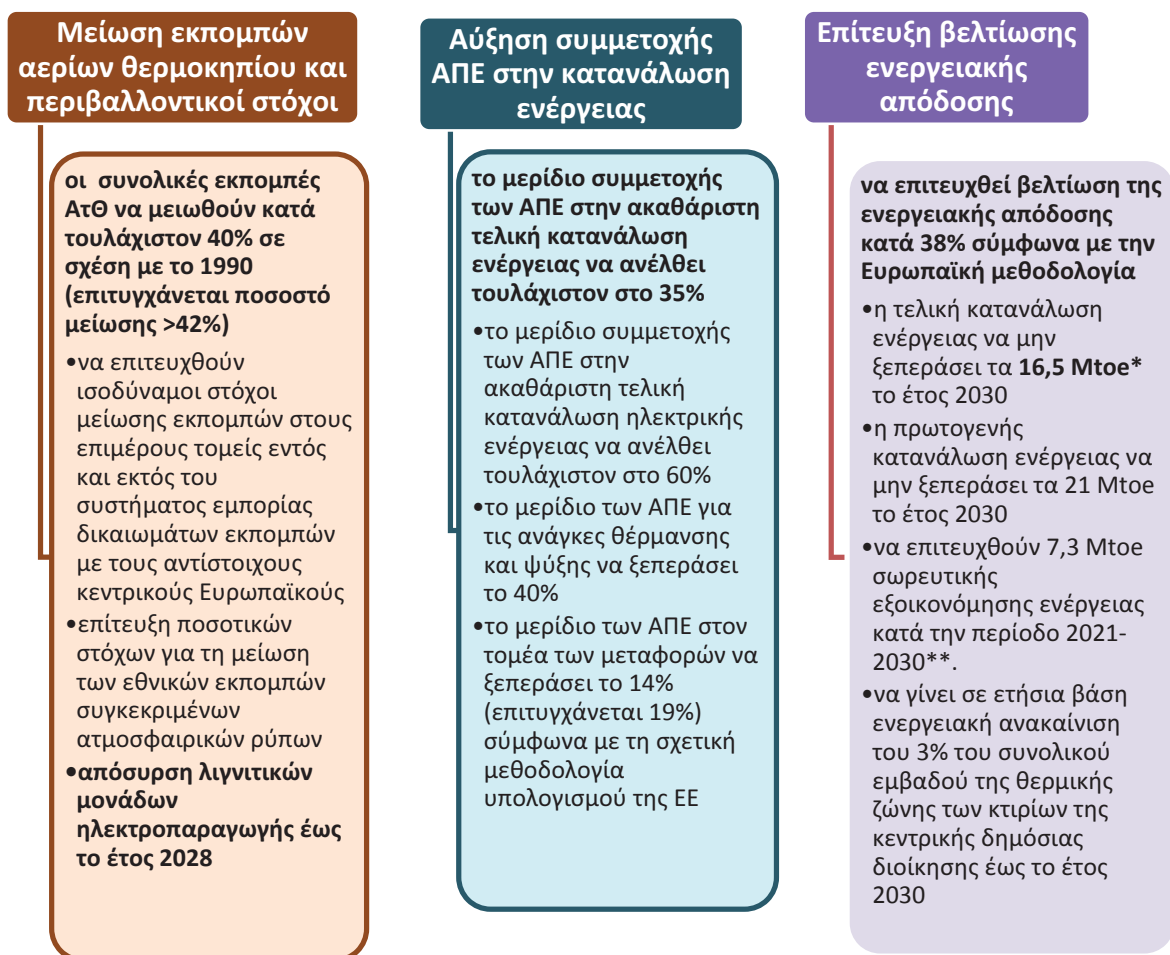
Μείωση εκπομπών αερίων θερμοκηπίου και περιβαλλοντικοί στόχοι

οι συνολικές εκπομπές ΑτΘ να μειωθούν κατά τουλάχιστον 40% σε σχέση με το 1990 (επιτυγχάνεται ποσοστό μείωσης >42%)

•να επιτευχθούν ισοδύναμοι στόχοι μείωσης εκπομπών στους επιμέρους τομείς εντός και εκτός του συστήματος εμπορίας δικαιωμάτων εκπομπών με τους αντίστοιχους κεντρικούς Ευρωπαϊκούς

•επίτευξη ποσοτικών στόχων για τη μείωση των εθνικών εκπομπών συγκεκριμένων ατμοσφαιρικών ρύπων

•απόσυρση λιγνιτικών μονάδων ηλεκτροπαραγωγής έως το έτος 2028

Αύξηση συμμετοχής ΑΠΕ στην κατανάλωση ενέργειας

το μερίδιο συμμετοχής των ΑΠΕ στην ακαθάριστη τελική κατανάλωση ενέργειας να ανέλθει τουλάχιστον στο 35%

•το μερίδιο συμμετοχής των ΑΠΕ στην ακαθάριστη τελική κατανάλωση ηλεκτρικής ενέργειας να ανέλθει τουλάχιστον στο 60%

•το μερίδιο των ΑΠΕ για τις ανάγκες θέρμανσης και ψύξης να ξεπεράσει το 40%

•το μερίδιο των ΑΠΕ στον τομέα των μεταφορών να ξεπεράσει το 14% (επιτυγχάνεται 19%) σύμφωνα με τη σχετική μεθοδολογία υπολογισμού της ΕΕ

Επίτευξη βελτίωσης ενεργειακής απόδοσης

να επιτευχθεί βελτίωση της ενεργειακής απόδοσης κατά 38% σύμφωνα με την Ευρωπαϊκή μεθοδολογία

•η τελική κατανάλωση ενέργειας να μην ξεπεράσει τα 16,5 Mtoe* το έτος 2030

•η πρωτογενής κατανάλωση ενέργειας να μην ξεπεράσει τα 21 Mtoe το έτος 2030

•να επιτευχθούν 7,3 Mtoe σωρευτικής εξοικονόμησης ενέργειας κατά την περίοδο 2021-2030**.

•να γίνει σε ετήσια βάση ενεργειακή ανακαίνιση του 3% του συνολικού εμβαδού της θερμικής ζώνης των κτιρίων της κεντρικής δημόσιας διοίκησης έως το έτος 2030